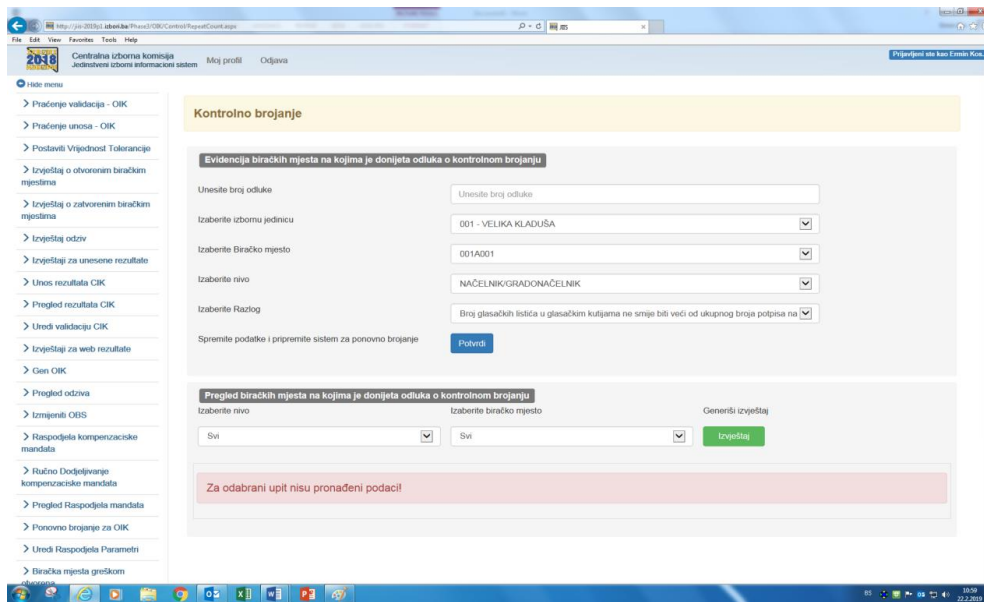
http://jiis-2018ji1.izbori.ba/Phase3/OIK/Control/RepeatCount.aspx

File Edit View Favorites Tools Help

2018

Centralna izborna komisija
Jedinstveni izborni informacioni sistem

Moj profil Odjava

Prijavljeni ste kao Ermin Kos

Hide menu

> Praćenje validacija - OIK
> Praćenje unosa - OIK
> Postaviti Vrijednost Tolerancije
> Izvještaj o otvorenim biračkim mjestima
> Izvještaj o zatvorenim biračkim mjestima
> Izvještaj odziv
> Izvještaji za unesene rezultate
> Unos rezultata CIK
> Pregled rezultata CIK
> Uredi validaciju CIK
> Izvještaji za web rezultate
> Gen OIK
> Pregled odziva
> Izmjeniti OBS
> Raspodjela kompenzaciske mandata
> Ručno Dodjeljivanje kompenzaciske mandata
> Pregled Raspodjela mandata
> Ponovno brojanje za OIK
> Uredi Raspodjela Parametri
> Biračka mjesta greškom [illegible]

Kontrolno brojanje

Evidencija biračkih mjesta na kojima je donijeta odluka o kontrolnom brojanju

Unesite broj odluke | Unesite broj odluke
Izaberite izbornu jedinicu | 001 - VELIKA KLADUŠA
Izaberite Biračko mjesto | 001A001
Izaberite nivo | NAČELNIK/GRADONAČELNIK
Izaberite Razlog | Broj glasačkih listića u glasačkim kutijama ne smije biti veći od ukupnog broja potpisa na
Spremite podatke i pripremite sistem za ponovno brojanje | Potvrdi

Pregled biračkih mjesta na kojima je donijeta odluka o kontrolnom brojanju

Izaberite nivo | Izaberite biračko mjesto | Generiši izvještaj
Svi | Svi | Izvještaj

Za odabrani upit nisu pronađeni podaci!

10:59
22.2.2019